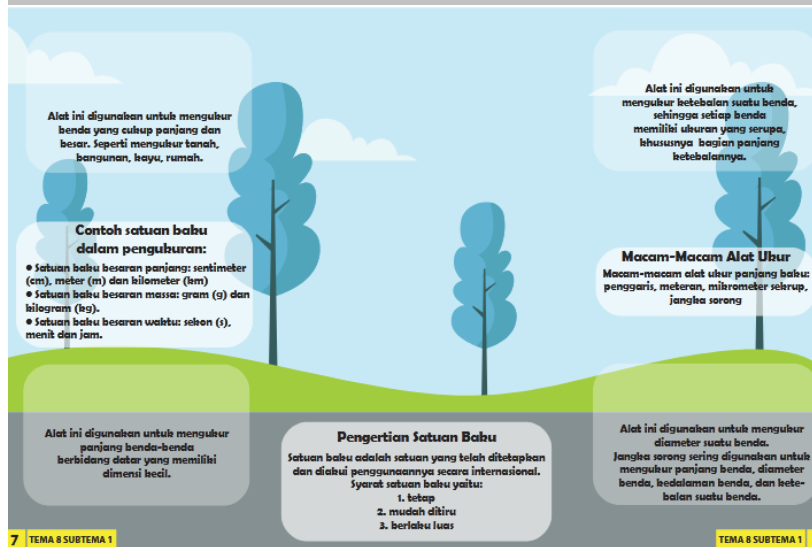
Alat ini digunakan untuk mengukur benda yang cukup panjang dan besar. Seperti mengukur tanah, bangunan, kayu, rumah.

Contoh satuan baku dalam pengukuran:

• Satuan baku besaran panjang: sentimeter (cm), meter (m) dan kilometer (km)
• Satuan baku besaran massa: gram (g) dan kilogram (kg).
• Satuan baku besaran waktu: sekon (s), menit dan jam.

Alat ini digunakan untuk mengukur ketebalan suatu benda, sehingga setiap benda memiliki ukuran yang serupa, khususnya bagian panjang ketebalannya.

Macam-Macam Alat Ukur

Macam-macam alat ukur panjang baku: penggaris, meteran, mikrometer sekrup, jangka sorong

Alat ini digunakan untuk mengukur panjang benda-benda berbidang datar yang memiliki dimensi kecil.

Pengertian Satuan Baku

Satuan baku adalah satuan yang telah ditetapkan dan diakui penggunaannya secara internasional. Syarat satuan baku yaitu:
1. tetap
2. mudah ditiru
3. berlaku luas

Alat ini digunakan untuk mengukur diameter suatu benda. Jangka sorong sering digunakan untuk mengukur panjang benda, diameter benda, kedalaman benda, dan ketebalan suatu benda.

7 TEMA 8 SUBTEMA 1

TEMA 8 SUBTEMA 1